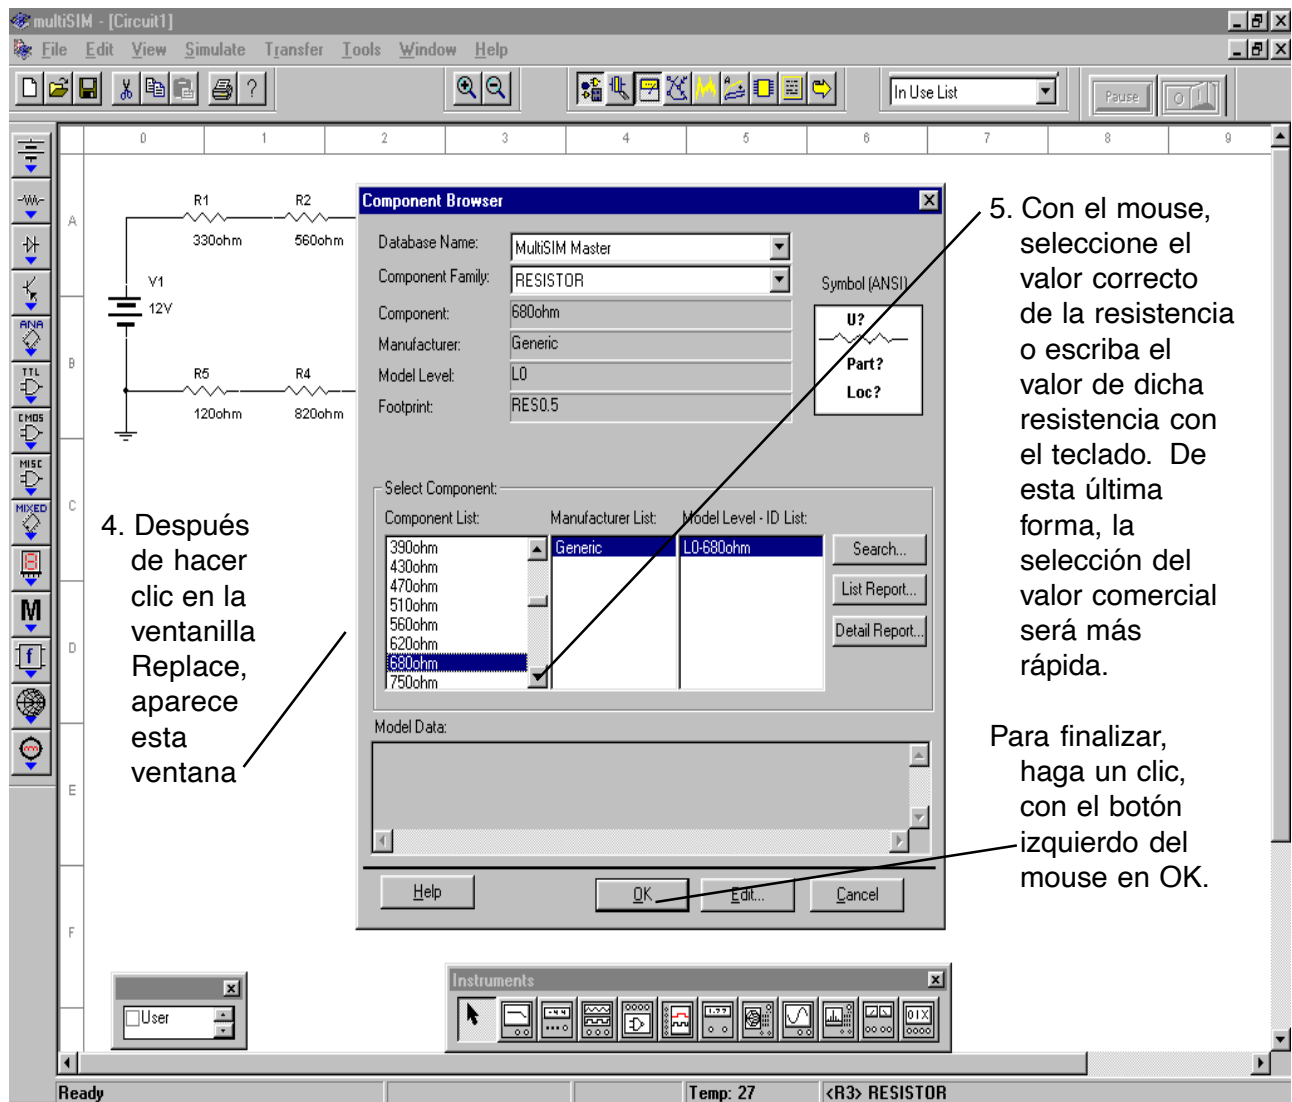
multiSIM - [Circuit1]

File Edit View Simulate Transfer Tools Window Help

In Use List

Pause

0 1 2 3 4 5 6 7 8 9

A B C D E F

R1 330ohm R2 560ohm

V1 12V

R5 120ohm R4 820ohm

ANA TTL CMOS MISC MIXED

Component Browser

Database Name: MultiSIM Master

Component Family: RESISTOR

Component: 680ohm

Manufacturer: Generic

Model Level: L0

Footprint: RES0.5

Symbol (ANSI)

U?

Part?

Loc?

Select Component:

Component List: Manufacturer List: Model Level - ID List:

390ohm
430ohm
470ohm
510ohm
560ohm
620ohm
680ohm
750ohm

Generic

L0-680ohm

Search...

List Report...

Detail Report...

Model Data:

Help OK Edit... Cancel

5. Con el mouse, seleccione el valor correcto de la resistencia o escriba el valor de dicha resistencia con el teclado. De esta última forma, la selección del valor comercial será más rápida.

4. Después de hacer clic en la ventanilla Replace, aparece esta ventana

Para finalizar, haga un clic, con el botón izquierdo del mouse en OK.

User

Instruments

Ready Temp: 27 <R3> RESISTOR